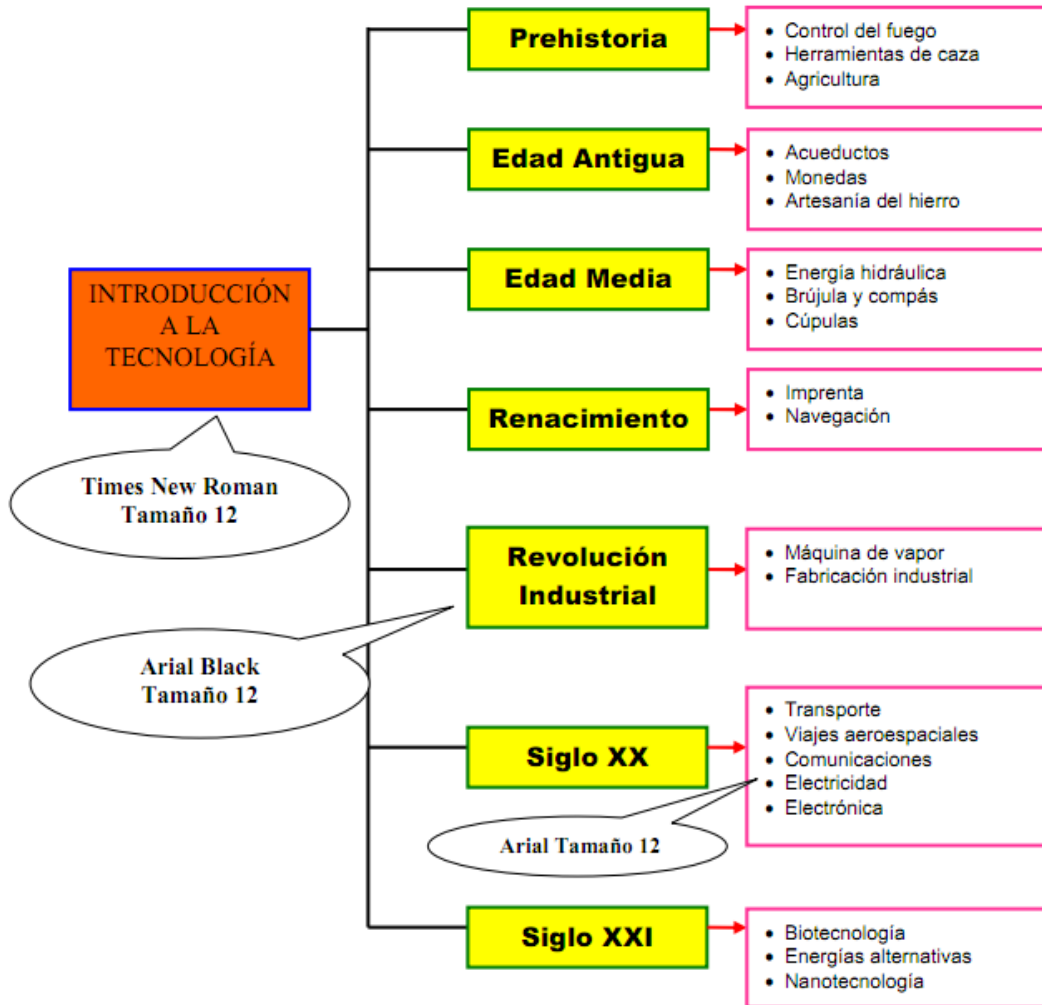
INTRODUCCIÓN A LA TECNOLOGÍA

Times New Roman Tamaño 12

Prehistoria
- Control del fuego
- Herramientas de caza
- Agricultura

Edad Antigua
- Acueductos
- Monedas
- Artesanía del hierro

Edad Media
- Energía hidráulica
- Brújula y compás
- Cúpulas

Renacimiento
- Imprenta
- Navegación

Revolución Industrial
- Máquina de vapor
- Fabricación industrial

Arial Black Tamaño 12

Siglo XX
- Transporte
- Viajes aeroespaciales
- Comunicaciones
- Electricidad
- Electrónica

Arial Tamaño 12

Siglo XXI
- Biotecnología
- Energías alternativas
- Nanotecnología